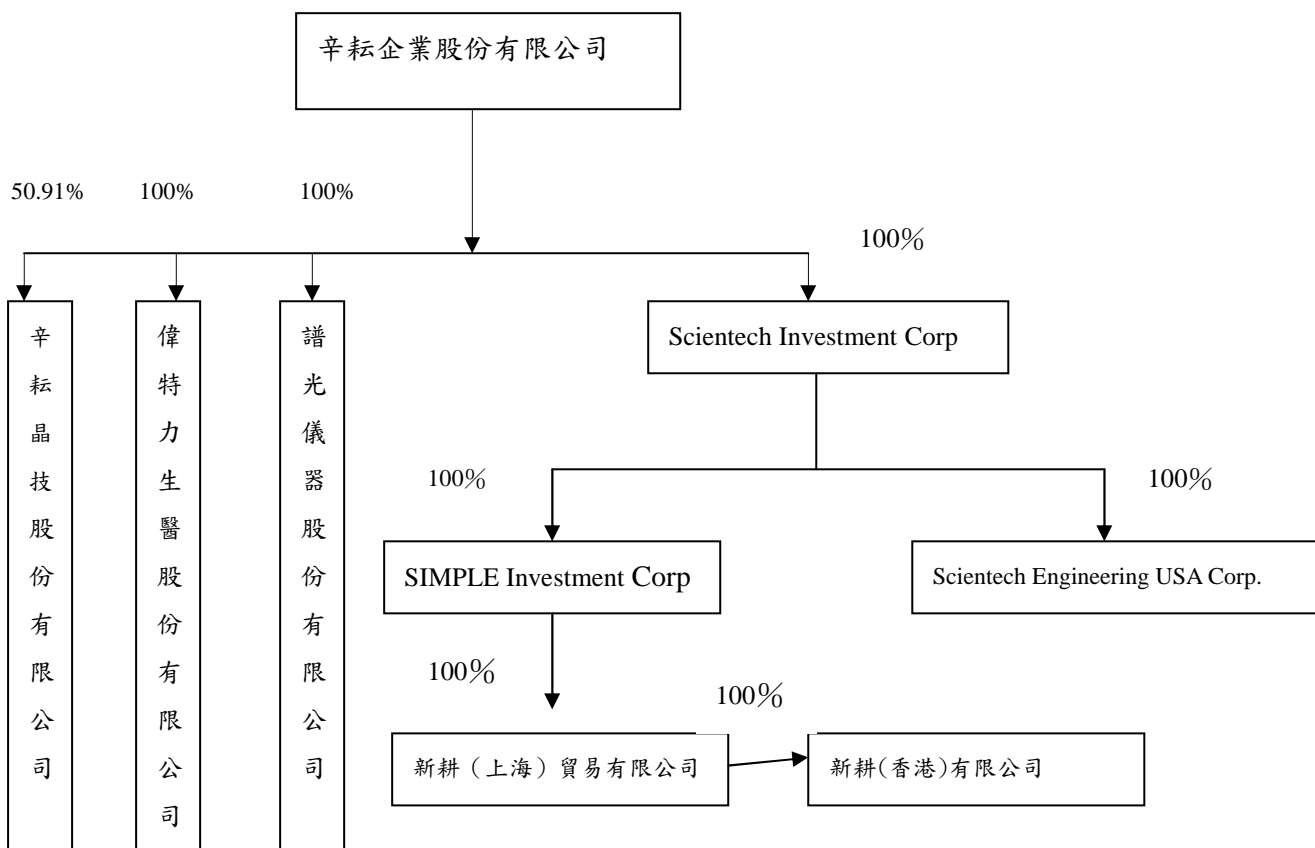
辛耘企業股份有限公司

50.91%

100%

100%

100%

辛耘晶技股份有限公司

偉特力生醫股份有限公司

譜光儀器股份有限公司

Scientech Investment Corp

100%

100%

SIMPLE Investment Corp

Scientech Engineering USA Corp.

100%

100%

新耕（上海）貿易有限公司

新耕(香港)有限公司